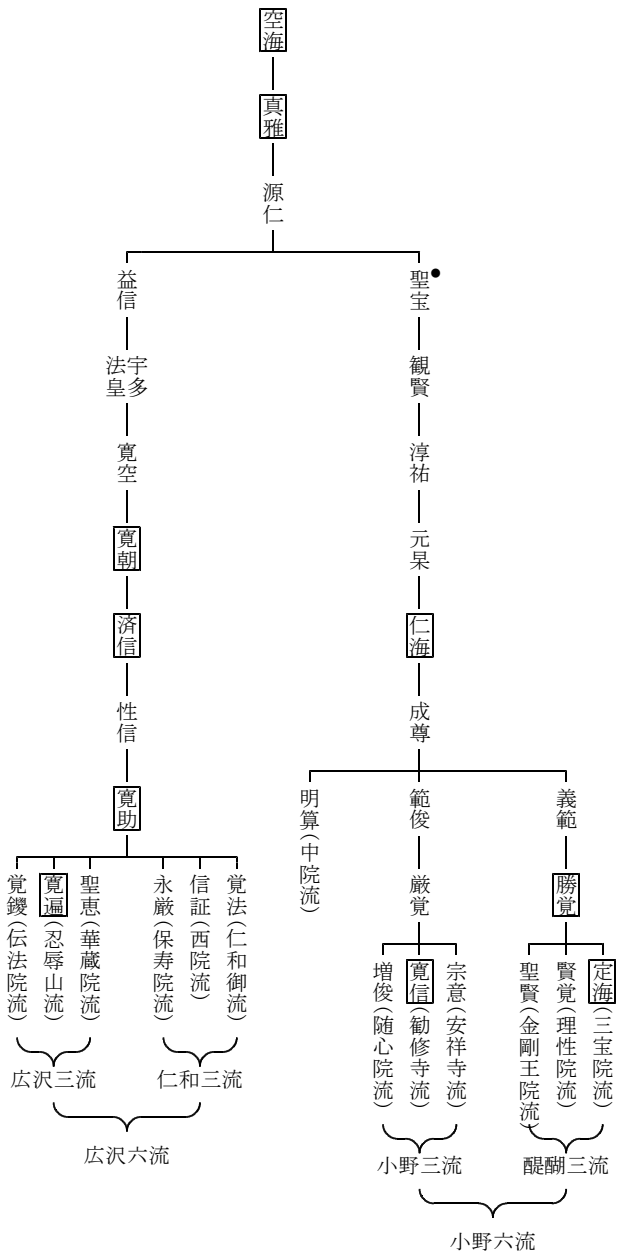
空海
真雅
源仁

益信
宇多法皇
寛空
寛朝
済信
性信
寛助

覚鑁(伝法院流)
寛遍(忍辱山流)
聖恵(華蔵院流)
永厳(保寿院流)
信証(西院流)
覚法(仁和御流)

広沢三流
仁和三流
広沢六流

聖宝●
観賢
淳祐
元杲
仁海
成尊

明算(中院流)
範俊
厳覚
増俊(随心院流)
寛信(勧修寺流)
宗意(安祥寺流)

義範
勝覚
聖賢(金剛王院流)
賢覚(理性院流)
定海(三宝院流)

小野三流
醍醐三流
小野六流